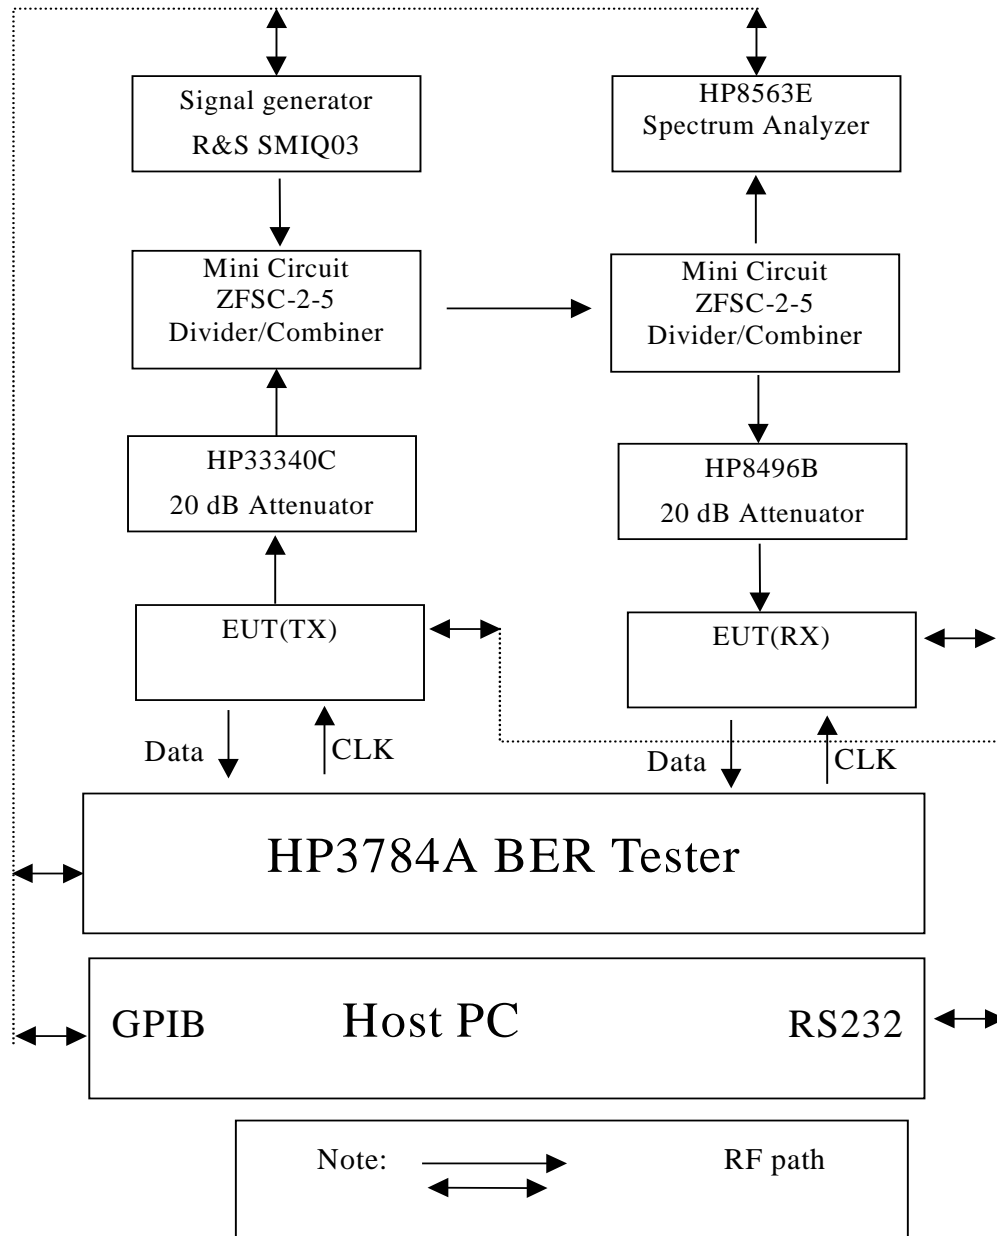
Signal generator
R&S SMIQ03

HP8563E
Spectrum Analyzer

Mini Circuit
ZFSC-2-5
Divider/Combiner

Mini Circuit
ZFSC-2-5
Divider/Combiner

HP33340C
20 dB Attenuator

HP8496B
20 dB Attenuator

EUT(TX)

EUT(RX)

Data

CLK

Data

CLK

HP3784A BER Tester

GPIB

Host PC

RS232

Note:

RF path